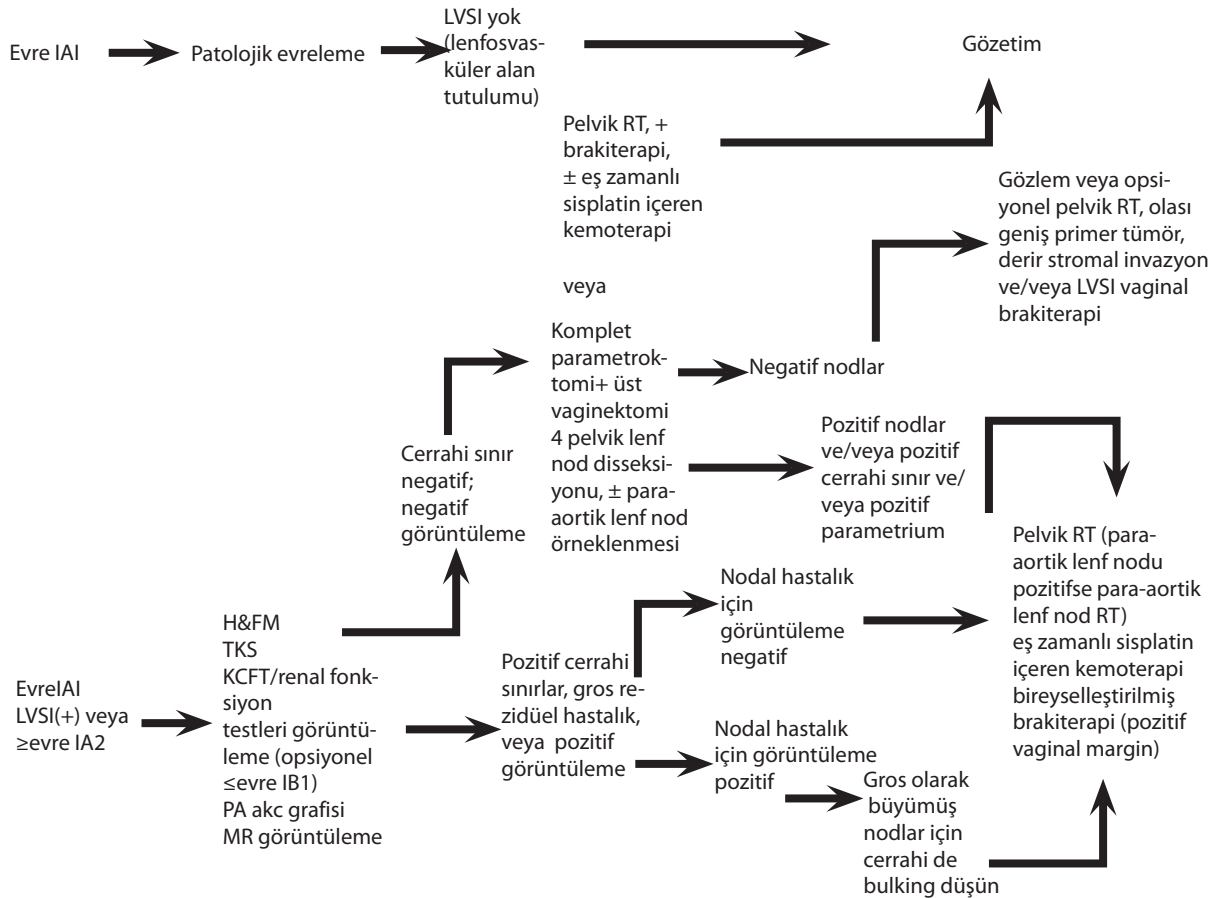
Evre IAI

Patolojik evreleme

LVSI yok (lenfosvasküler alan tutulumu)

Gözetim

Pelvik RT, + brakiterapi, ± eş zamanlı sisplatin içeren kemoterapi

Gözlem veya opsiyonel pelvik RT, olası geniş primer tümör, derir stromal invazyon ve/veya LVSI vaginal brakiterapi

veya

Komplet parametroktomi+ üst vaginektomi 4 pelvik lenf nod disseksiyonu, ± paraaortik lenf nod örneklenmesi

Negatif nodlar

Cerrahi sınır negatif; negatif görüntüleme

Pozitif nodlar ve/veya pozitif cerrahi sınır ve/veya pozitif parametrium

Pelvik RT (paraaortik lenf nodu pozitifse para-aortik lenf nod RT) eş zamanlı sisplatin içeren kemoterapi bireyselleştirilmiş brakiterapi (pozitif vaginal margin)

H&FM
TKS
KCFT/renal fonksiyon testleri görüntüleme (opsiyonel ≤evre IB1)
PA akc grafisi
MR görüntüleme

Nodal hastalık için görüntüleme negatif

EvreIAI LVSI(+) veya ≥evre IA2

Pozitif cerrahi sınırlar, gros rezidüel hastalık, veya pozitif görüntüleme

Nodal hastalık için görüntüleme pozitif

Gros olarak büyümüş nodlar için cerrahi de bulking düşün